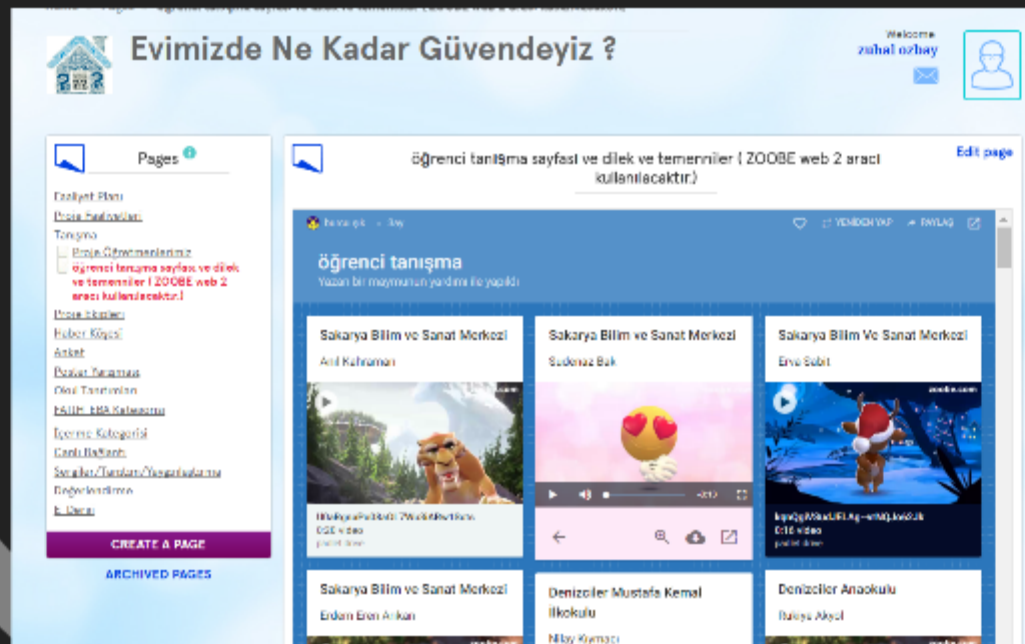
Evimizde Ne Kadar Güvendeyiz ?

Welcome
zuhal ozbay

Pages

Faaliyet Planı
Proje Faaliyetleri
Tanışma
Proje Öğretmenlerimiz
öğrenci tanışma sayfası ve dilek ve temenniler ( ZOOBE web 2 aracı kullanılacaktır.)
Proje Ekipleri
Haber Köşesi
Anket
Poster Tasarımı
Okul Tanıtımları
FATİH EBA Kullanımı
İçerme Kategorisi
Canlı Bağlantı
Sergiler/Tanıtım/Yaygınlaştırma
Değerlendirme
E-Dergi

CREATE A PAGE
ARCHIVED PAGES

öğrenci tanışma sayfası ve dilek ve temenniler ( ZOOBE web 2 aracı kullanılacaktır.)

Edit page

YENİDEN YAP PAYLAŞ

öğrenci tanışma
Yazan bir maymunun yardımı ile yapıldı

Sakarya Bilim ve Sanat Merkezi
Arif Kahraman
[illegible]
0:06 video

Sakarya Bilim ve Sanat Merkezi
Sudenaz Bak

Sakarya Bilim Ve Sanat Merkezi
Eren Sabit
zoobe.com
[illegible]
0:16 video

Sakarya Bilim ve Sanat Merkezi
Erdem Eren Arıkan

Denizciler Mustafa Kemal İlkokulu
Nilay Kumacı

Denizciler Anaokulu
Rukiye Akyol